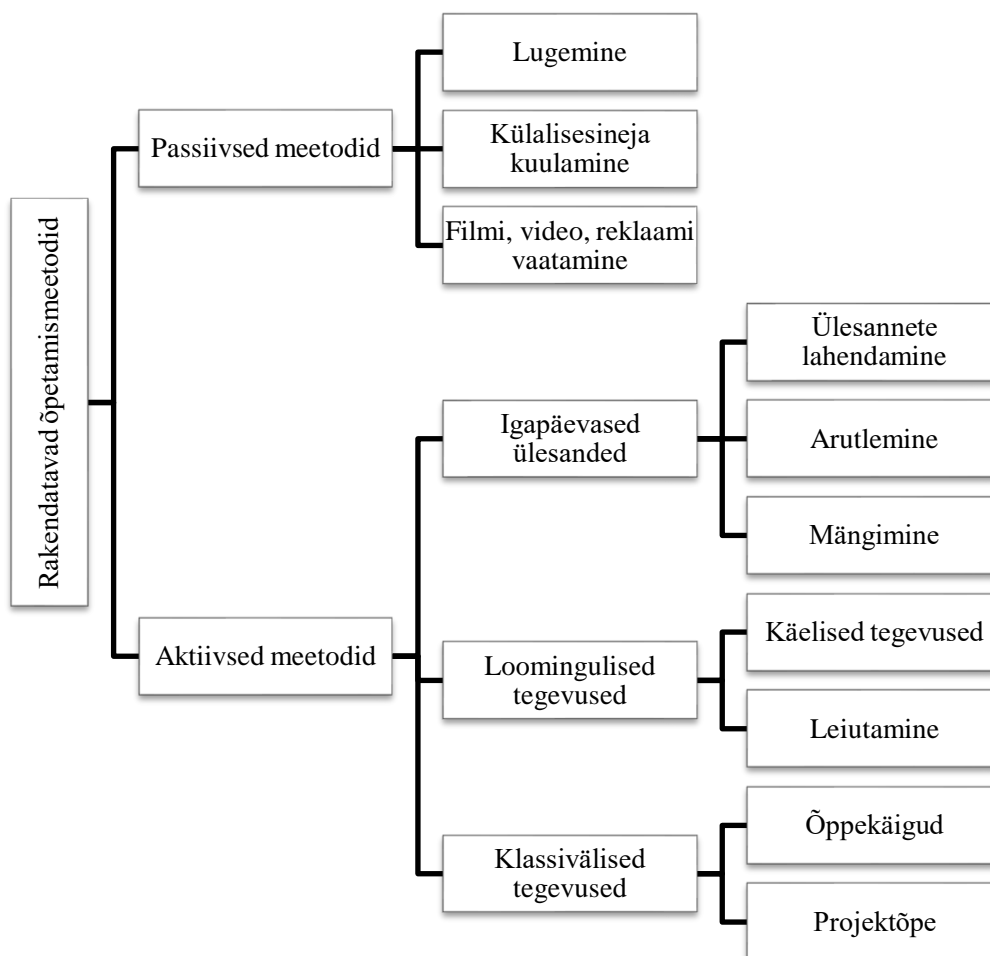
Rakendatavad õpetamismeetodid

Passiivsed meetodid

Lugemine

Külalisesineja kuulamine

Filmi, video, reklaami vaatamine

Aktiivsed meetodid

Igapäevased ülesanded

Ülesannete lahendamine

Arutlemine

Mängimine

Loomingulised tegevused

Käelised tegevused

Leiutamine

Klassivälised tegevused

Õppekäigud

Projektõpe